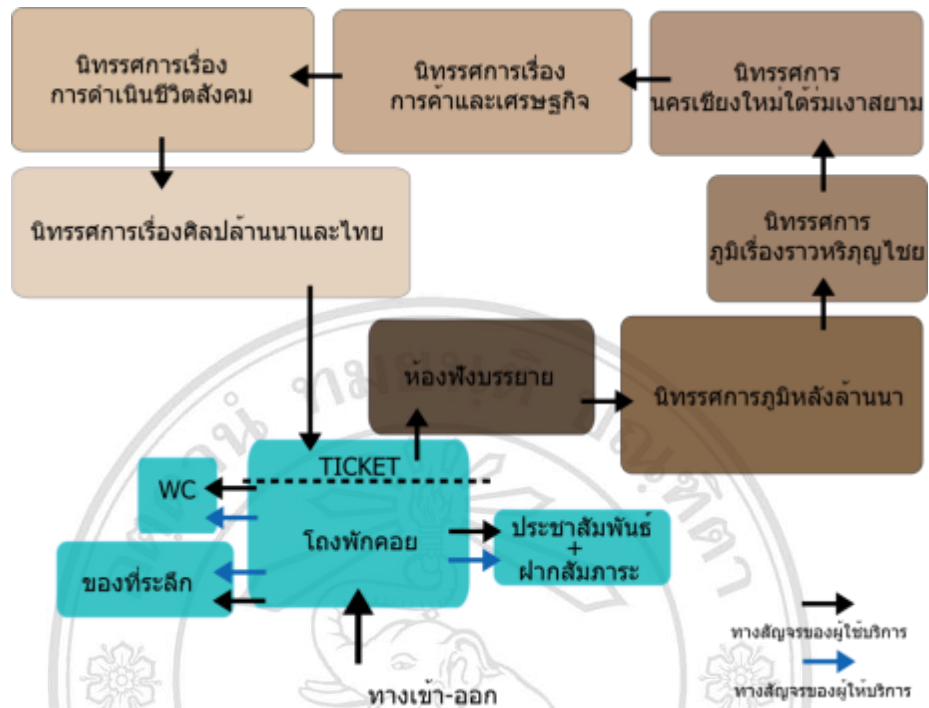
นิทรรศการเรื่อง การดำเนินชีวิตสังคม

นิทรรศการเรื่อง การค้าและเศรษฐกิจ

นิทรรศการ นครเชียงใหม่ใต้ร่มเงาสยาม

นิทรรศการเรื่องศิลปล้านนาและไทย

นิทรรศการ ภูมิเรื่องราวหริภุญไชย

ห้องฟังบรรยาย

นิทรรศการภูมิหลังล้านนา

TICKET

WC

โถงพักคอย

ประชาสัมพันธ์ + ฝากสัมภาระ

ของที่ระลึก

ทางเข้า-ออก

ทางสัญจรของผู้ใช้บริการ

ทางสัญจรของผู้ให้บริการ